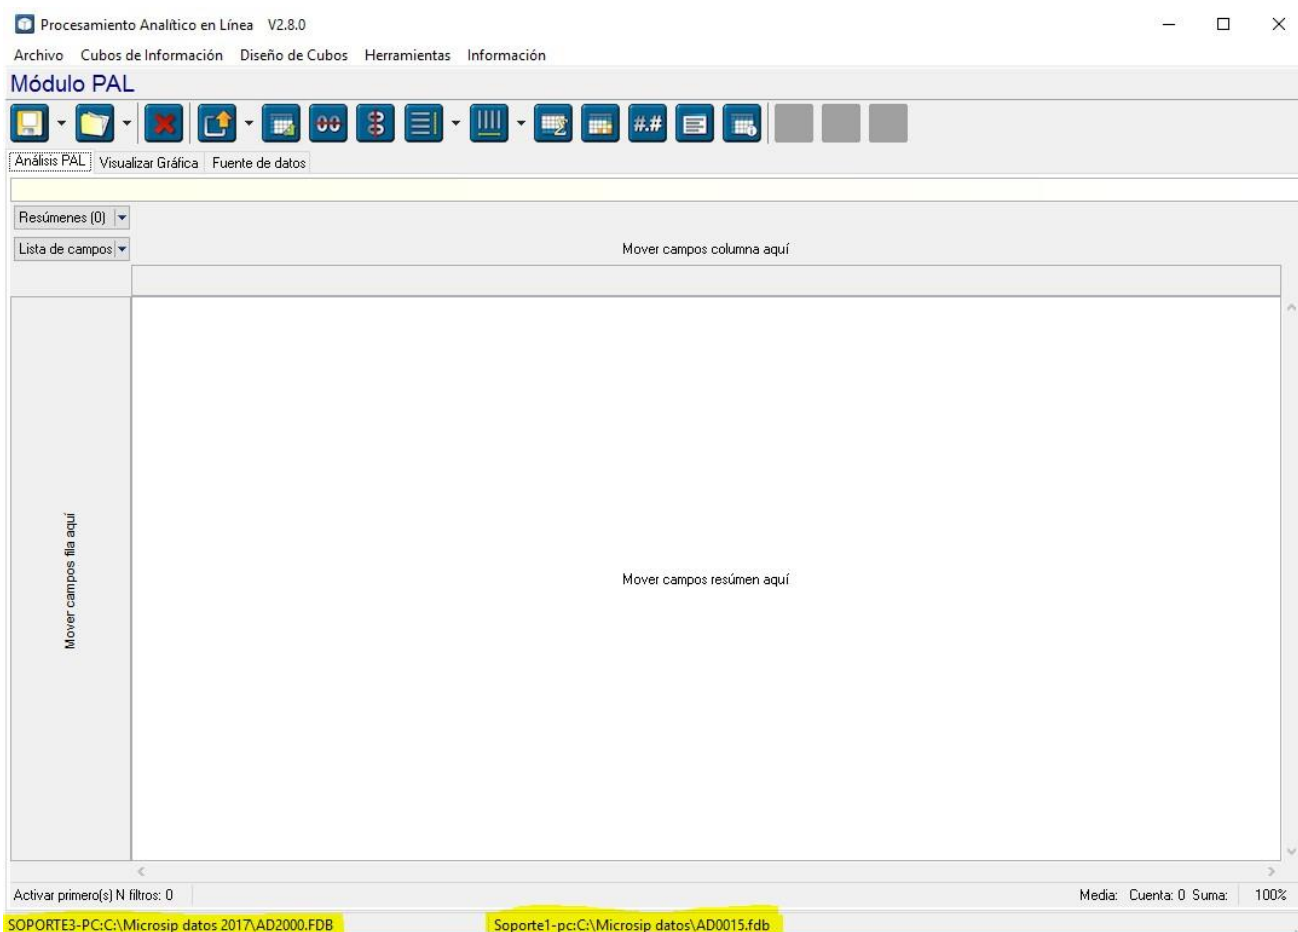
Procesamiento Analítico en Línea V2.8.0

Archivo Cubos de Información Diseño de Cubos Herramientas Información

Módulo PAL

#.#

Análisis PAL Visualizar Gráfica Fuente de datos

Resúmenes (0)

Lista de campos

Mover campos columna aquí

Mover campos fila aquí

Mover campos resúmen aquí

Activar primero(s) N filtros: 0

Media: Cuenta: 0 Suma: 100%

SOPORTE3-PC:C:\Microsip datos 2017\AD2000.FDB

Soporte1-pc:C:\Microsip datos\AD0015.fdb